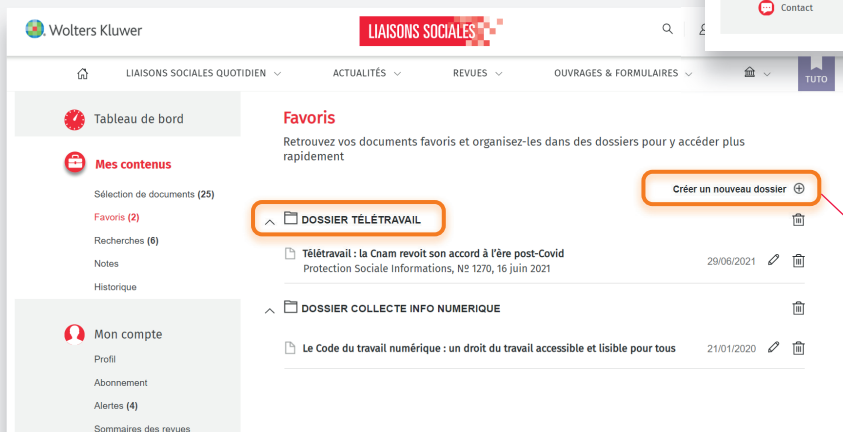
Wolters Kluwer

LIAISONS SOCIALES

Contact

LIAISONS SOCIALES QUOTIDIEN

ACTUALITÉS

REVUES

OUVRAGES & FORMULAIRES

TUTO

Tableau de bord

Mes contenus

Sélection de documents (25)

Favoris (2)

Recherches (6)

Notes

Historique

Mon compte

Profil

Abonnement

Alertes (4)

Sommaires des revues

Favoris

Retrouvez vos documents favoris et organisez-les dans des dossiers pour y accéder plus rapidement

Créer un nouveau dossier

DOSSIER TÉLÉTRAVAIL

Télétravail : la Cnam revoit son accord à l'ère post-Covid
Protection Sociale Informations, № 1270, 16 juin 2021

29/06/2021

DOSSIER COLLECTE INFO NUMERIQUE

Le Code du travail numérique : un droit du travail accessible et lisible pour tous

21/01/2020